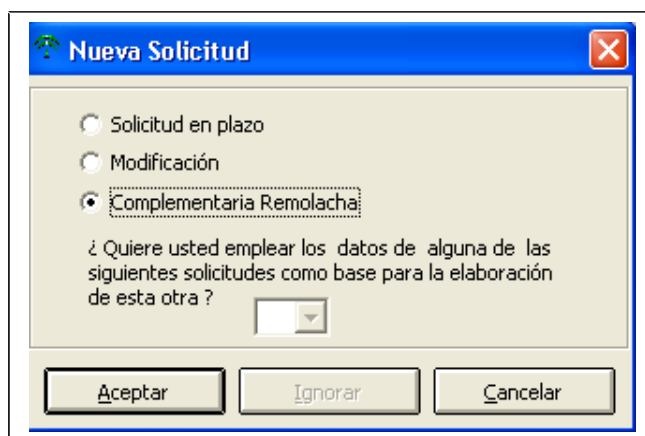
Nueva Solicitud

Solicitud en plazo

Modificación

Complementaria Remolacha

¿ Quiere usted emplear los datos de alguna de las siguientes solicitudes como base para la elaboración de esta otra ?

Aceptar

Ignorar

Cancelar